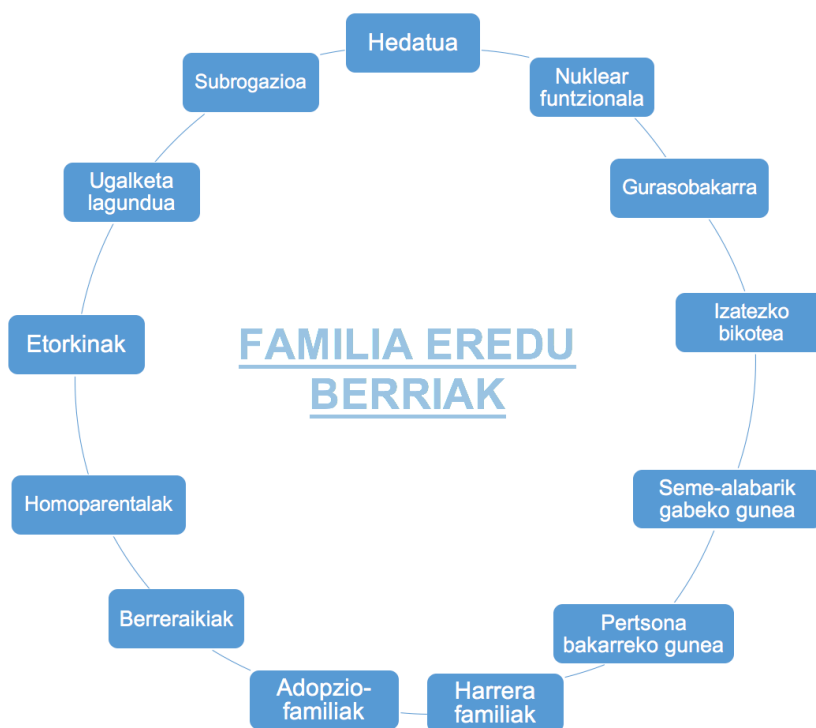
FAMILIA EREDU BERRIAK

Hedatua

Nuklear funtzionala

Gurasobakarra

Izatezko bikotea

Seme-alabarik gabeko gunea

Pertsona bakarreko gunea

Harrera familiak

Adopzio-familiak

Berreraikiak

Homoparentalak

Etorkinak

Ugalketa lagundua

Subrogazioa